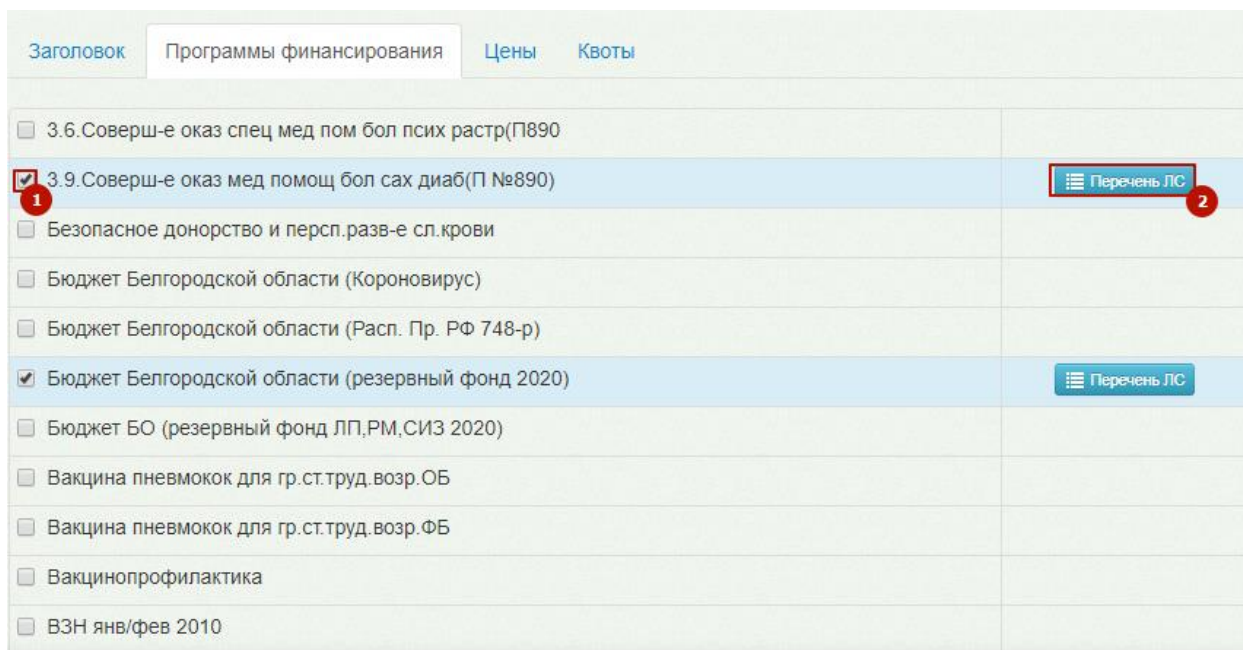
Заголовок Программы финансирования Цены Квоты

| | |
|---|---|
| 3.6.Соверш-е оказ спец мед пом бол псих растр(П890 | |
| 1 3.9.Соверш-е оказ мед помощ бол сах диаб(П №890) | Перечень ЛС 2 |
| Безопасное донорство и персп.разв-е сл.крови | |
| Бюджет Белгородской области (Короновирус) | |
| Бюджет Белгородской области (Расп. Пр. РФ 748-р) | |
| Бюджет Белгородской области (резервный фонд 2020) | Перечень ЛС |
| Бюджет БО (резервный фонд ЛП,РМ,СИЗ 2020) | |
| Вакцина пневмокок для гр.ст.труд.возр.ОБ | |
| Вакцина пневмокок для гр.ст.труд.возр.ФБ | |
| Вакцинопрофилактика | |
| ВЗН янв/фев 2010 | |